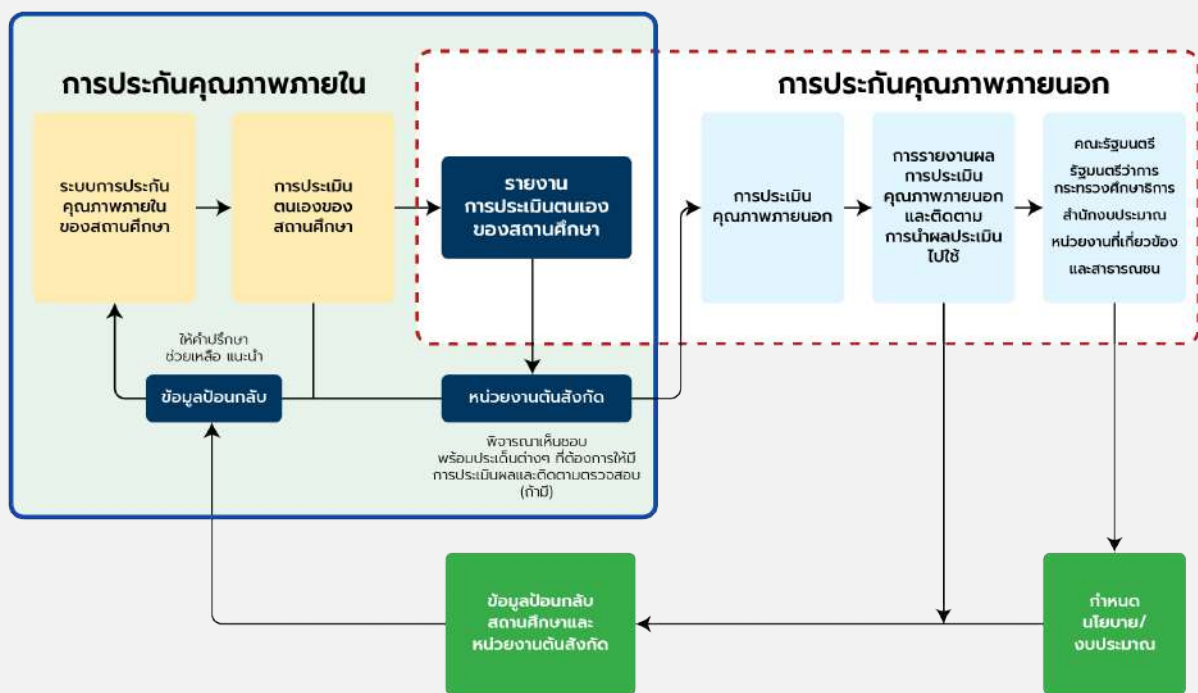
การประกันคุณภาพภายใน

ระบบการประกันคุณภาพภายในของสถานศึกษา

การประเมินตนเองของสถานศึกษา

รายงานการประเมินตนเองของสถานศึกษา

ให้คำปรึกษา ช่วยเหลือ แนะนำ

ข้อมูลป้อนกลับ

หน่วยงานต้นสังกัด

พิจารณาเห็นชอบ พร้อมประเด็นต่างๆ ที่ต้องการให้มีการประเมินผลและติดตามตรวจสอบ (ถ้ามี)

การประกันคุณภาพภายนอก

การประเมินคุณภาพภายนอก

การรายงานผลการประเมินคุณภาพภายนอกและติดตามการนำผลประเมินไปใช้

คณะรัฐมนตรี

รัฐมนตรีว่าการกระทรวงศึกษาธิการ

สำนักงบประมาณ

หน่วยงานที่เกี่ยวข้อง

และสาธารณชน

ข้อมูลป้อนกลับสถานศึกษาและหน่วยงานต้นสังกัด

กำหนดนโยบาย/งบประมาณ